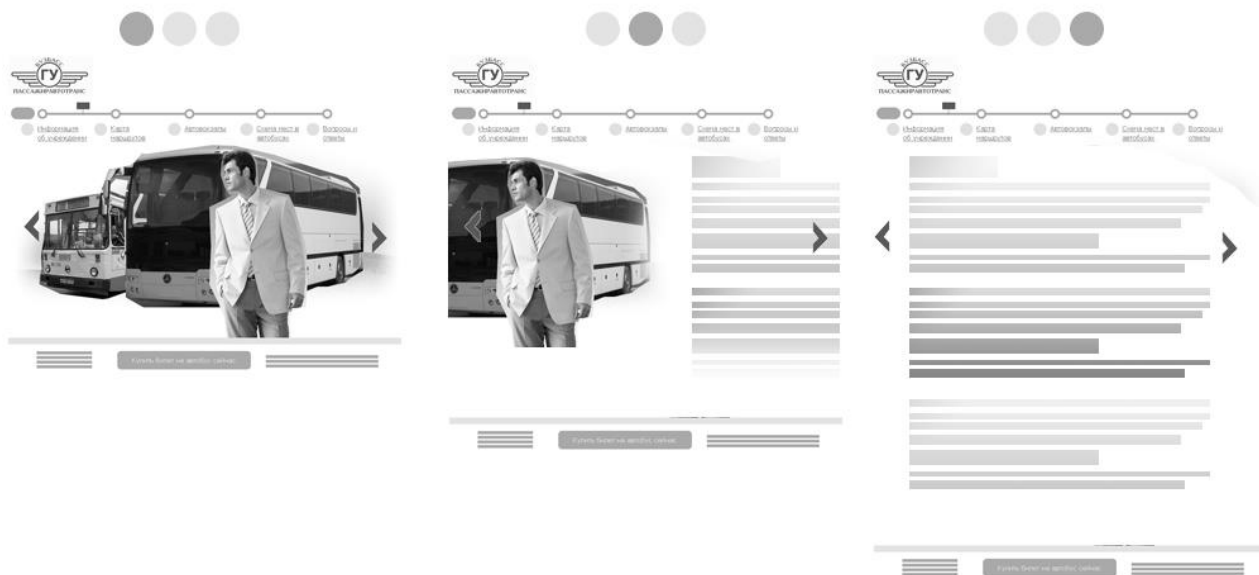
КУЗБАСС
ГУ
ПАССАЖИРАВТОТРАНС

Информация об учреждении
Карта маршрутов
Автовокзалы
Схема мест в автобусах
Вопросы и ответы

Купить билет на автобус сейчас

КУЗБАСС
ГУ
ПАССАЖИРАВТОТРАНС

Информация об учреждении
Карта маршрутов
Автовокзалы
Схема мест в автобусах
Вопросы и ответы

Купить билет на автобус сейчас

КУЗБАСС
ГУ
ПАССАЖИРАВТОТРАНС

Информация об учреждении
Карта маршрутов
Автовокзалы
Схема мест в автобусах
Вопросы и ответы

Купить билет на автобус сейчас